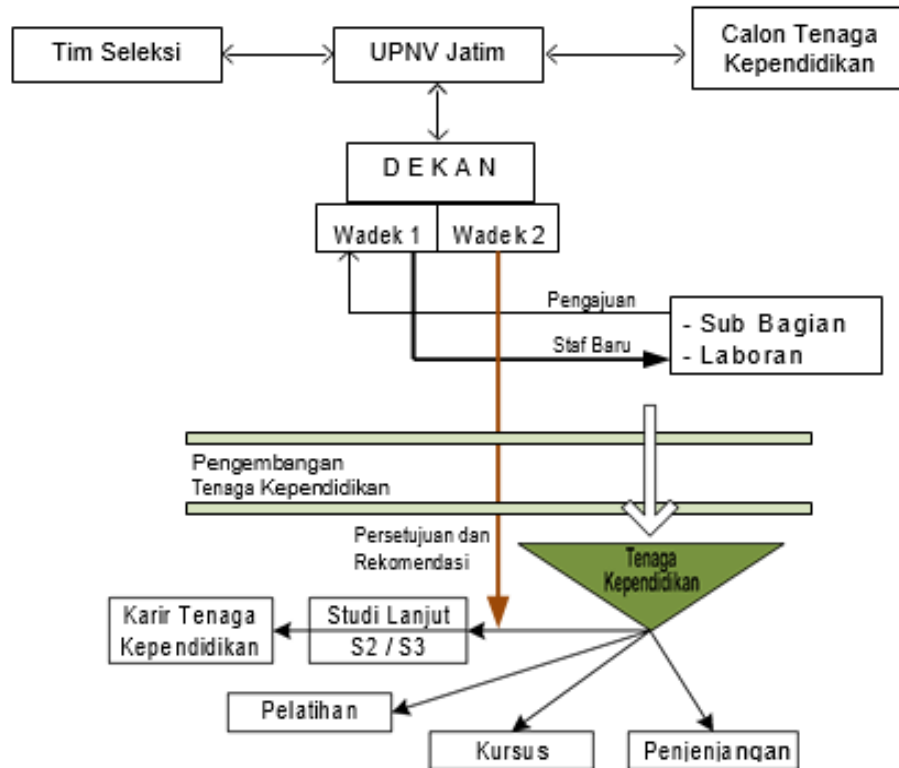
Tim Seleksi

UPNV Jatim

Calon Tenaga Kependidikan

D E K A N

Wadek 1

Wadek 2

Pengajuan

Staf Baru

- Sub Bagian
- Laboran

Pengembangan Tenaga Kependidikan

Persetujuan dan Rekomendasi

Tenaga Kependidikan

Karir Tenaga Kependidikan

Studi Lanjut S2 / S3

Pelatihan

Kursus

Penjenjangan